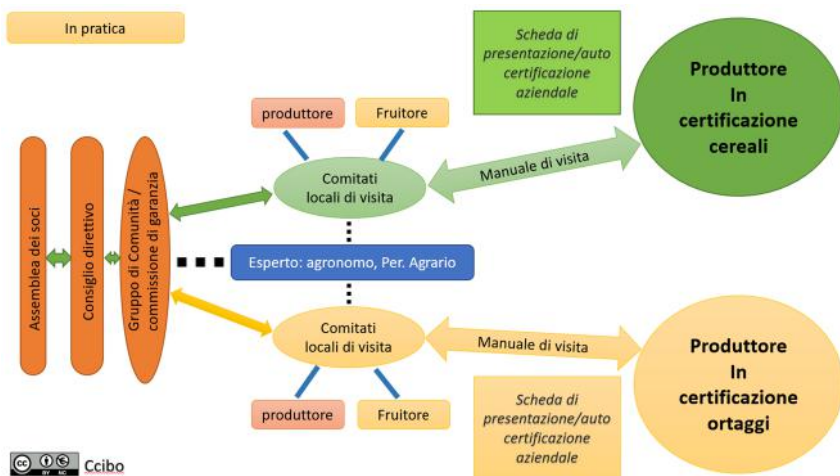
In pratica

Scheda di presentazione/auto certificazione aziendale

Produttore In certificazione cereali

produttore

Fruitore

Comitati locali di visita

Manuale di visita

Assemblea dei soci

Consiglio direttivo

Gruppo di Comunità / commissione di garanzia

Esperto: agronomo, Per. Agrario

Comitati locali di visita

Manuale di visita

Produttore In certificazione ortaggi

produttore

Fruitore

Scheda di presentazione/auto certificazione aziendale

Ccibo